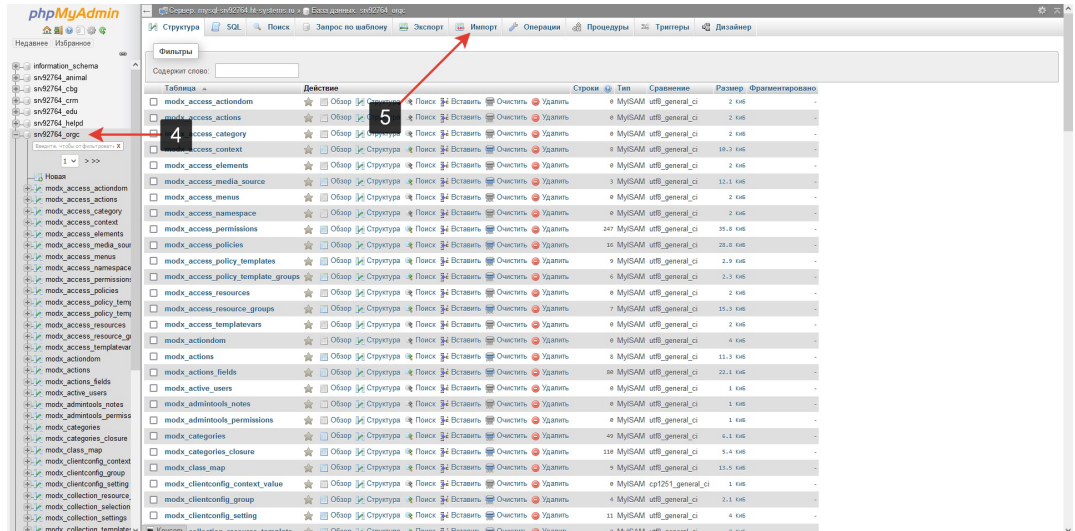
phpMyAdmin

Недавнее Избранное

information_schema
sn92764_animal
sn92764_cbg
sn92764_crm
sn92764_edu
sn92764_helpd
sn92764_orgc

Введите, чтобы отфильтровать X

1 > >>

Новая
modx_access_actiondom
modx_access_actions
modx_access_category
modx_access_context
modx_access_elements
modx_access_media_sour
modx_access_menus
modx_access_namespace
modx_access_permissions
modx_access_policies
modx_access_policy_temp
modx_access_policy_temp
modx_access_resources
modx_access_resource_g
modx_access_templatevar
modx_actiondom
modx_actions
modx_actions_fields
modx_active_users
modx_admintools_notes
modx_admintools_permiss
modx_categories
modx_categories_closure
modx_class_map
modx_clientconfig_context
modx_clientconfig_group
modx_clientconfig_setting
modx_collection_resource_
modx_collection_selection
modx_collection_settings

Сервер: mysql-sn92764.ht-systems.ru » База данных: sn92764_orgc

Структура SQL Поиск Запрос по шаблону Экспорт Импорт Операции Процедуры Триггеры Дизайнер

Фильтры

Содержит слово:

4

5

| Таблица | Действие | Строки | Тип | Сравнение | Размер | Фрагментировано |
|---|---|---|---|---|---|---|
| modx_access_actiondom | Обзор Структура Поиск Вставить Очистить Удалить | 0 | MyISAM | utf8_general_ci | 2 КиБ | - |
| modx_access_actions | Обзор Структура Поиск Вставить Очистить Удалить | 0 | MyISAM | utf8_general_ci | 2 КиБ | - |
| modx_access_category | Обзор Структура Поиск Вставить Очистить Удалить | 0 | MyISAM | utf8_general_ci | 2 КиБ | - |
| modx_access_context | Обзор Структура Поиск Вставить Очистить Удалить | 8 | MyISAM | utf8_general_ci | 10.3 КиБ | - |
| modx_access_elements | Обзор Структура Поиск Вставить Очистить Удалить | 0 | MyISAM | utf8_general_ci | 2 КиБ | - |
| modx_access_media_source | Обзор Структура Поиск Вставить Очистить Удалить | 3 | MyISAM | utf8_general_ci | 12.1 КиБ | - |
| modx_access_menus | Обзор Структура Поиск Вставить Очистить Удалить | 0 | MyISAM | utf8_general_ci | 2 КиБ | - |
| modx_access_namespace | Обзор Структура Поиск Вставить Очистить Удалить | 0 | MyISAM | utf8_general_ci | 2 КиБ | - |
| modx_access_permissions | Обзор Структура Поиск Вставить Очистить Удалить | 247 | MyISAM | utf8_general_ci | 35.8 КиБ | - |
| modx_access_policies | Обзор Структура Поиск Вставить Очистить Удалить | 16 | MyISAM | utf8_general_ci | 28.8 КиБ | - |
| modx_access_policy_templates | Обзор Структура Поиск Вставить Очистить Удалить | 9 | MyISAM | utf8_general_ci | 2.9 КиБ | - |
| modx_access_policy_template_groups | Обзор Структура Поиск Вставить Очистить Удалить | 6 | MyISAM | utf8_general_ci | 2.3 КиБ | - |
| modx_access_resources | Обзор Структура Поиск Вставить Очистить Удалить | 0 | MyISAM | utf8_general_ci | 2 КиБ | - |
| modx_access_resource_groups | Обзор Структура Поиск Вставить Очистить Удалить | 7 | MyISAM | utf8_general_ci | 15.3 КиБ | - |
| modx_access_templatevars | Обзор Структура Поиск Вставить Очистить Удалить | 0 | MyISAM | utf8_general_ci | 2 КиБ | - |
| modx_actiondom | Обзор Структура Поиск Вставить Очистить Удалить | 0 | MyISAM | utf8_general_ci | 1 КиБ | - |
| modx_actions | Обзор Структура Поиск Вставить Очистить Удалить | 8 | MyISAM | utf8_general_ci | 11.3 КиБ | - |
| modx_actions_fields | Обзор Структура Поиск Вставить Очистить Удалить | 80 | MyISAM | utf8_general_ci | 22.1 КиБ | - |
| modx_active_users | Обзор Структура Поиск Вставить Очистить Удалить | 0 | MyISAM | utf8_general_ci | 1 КиБ | - |
| modx_admintools_notes | Обзор Структура Поиск Вставить Очистить Удалить | 0 | MyISAM | utf8_general_ci | 1 КиБ | - |
| modx_admintools_permissions | Обзор Структура Поиск Вставить Очистить Удалить | 0 | MyISAM | utf8_general_ci | 1 КиБ | - |
| modx_categories | Обзор Структура Поиск Вставить Очистить Удалить | 40 | MyISAM | utf8_general_ci | 6.1 КиБ | - |
| modx_categories_closure | Обзор Структура Поиск Вставить Очистить Удалить | 110 | MyISAM | utf8_general_ci | 9.4 КиБ | - |
| modx_class_map | Обзор Структура Поиск Вставить Очистить Удалить | 9 | MyISAM | utf8_general_ci | 13.5 КиБ | - |
| modx_clientconfig_context_value | Обзор Структура Поиск Вставить Очистить Удалить | 0 | MyISAM | cp1251_general_ci | 1 КиБ | - |
| modx_clientconfig_group | Обзор Структура Поиск Вставить Очистить Удалить | 4 | MyISAM | utf8_general_ci | 2.1 КиБ | - |
| modx_clientconfig_setting | Обзор Структура Поиск Вставить Очистить Удалить | 11 | MyISAM | utf8_general_ci | 4 КиБ | - |